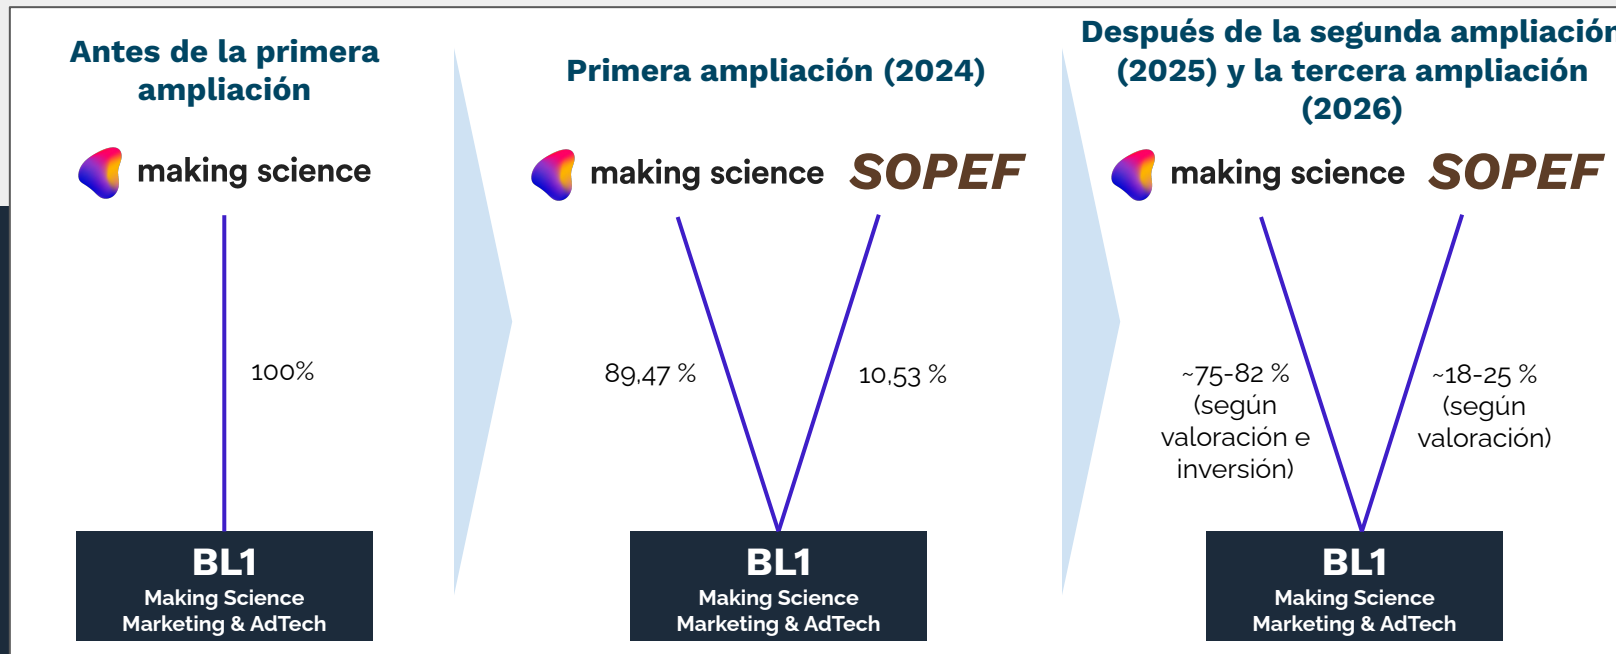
Antes de la primera ampliación

making science

100%

BL1
Making Science
Marketing & AdTech

Primera ampliación (2024)

making science SOPEF

89,47 %

10,53 %

BL1
Making Science
Marketing & AdTech

Después de la segunda ampliación (2025) y la tercera ampliación (2026)

making science SOPEF

~75-82 % (según valoración e inversión)

~18-25 % (según valoración)

BL1
Making Science
Marketing & AdTech